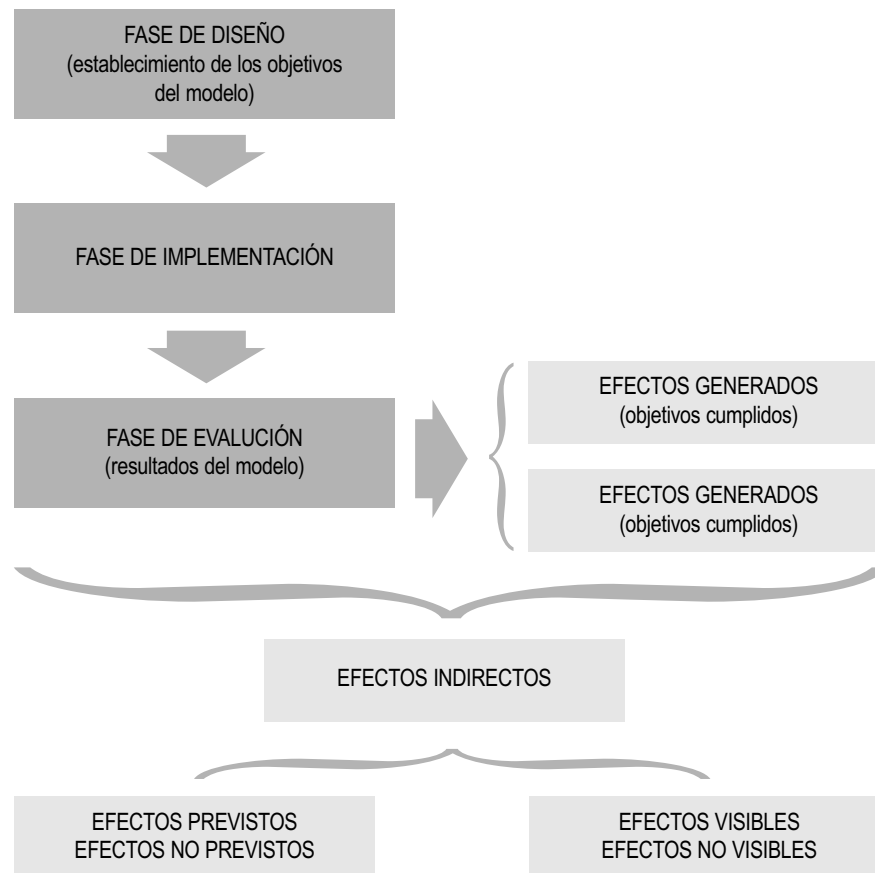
FASE DE DISEÑO
(establecimiento de los objetivos del modelo)

FASE DE IMPLEMENTACIÓN

FASE DE EVALUCIÓN
(resultados del modelo)

EFECTOS GENERADOS
(objetivos cumplidos)

EFECTOS GENERADOS
(objetivos cumplidos)

EFECTOS INDIRECTOS

EFECTOS PREVISTOS
EFECTOS NO PREVISTOS

EFECTOS VISIBLES
EFECTOS NO VISIBLES